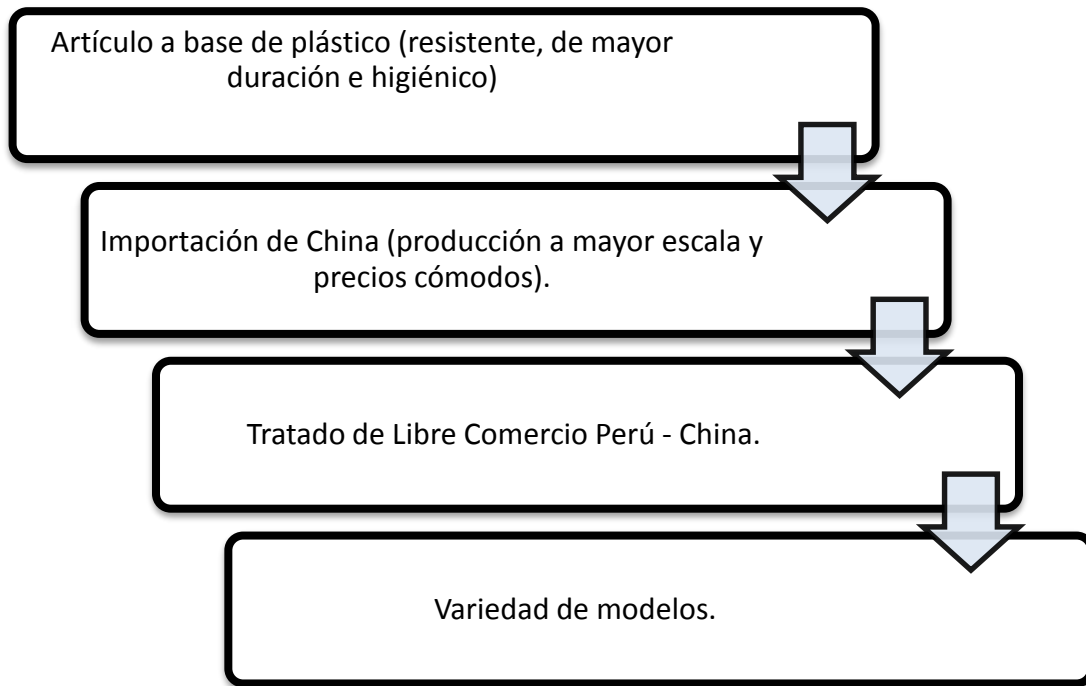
Artículo a base de plástico (resistente, de mayor duración e higiénico)

Importación de China (producción a mayor escala y precios cómodos).

Tratado de Libre Comercio Perú - China.

Variedad de modelos.